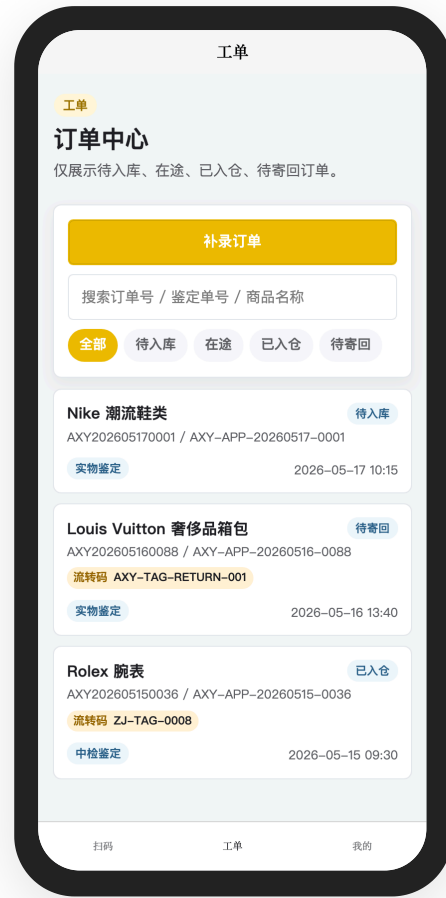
工单

工单

订单中心

仅展示待入库、在途、已入仓、待寄回订单。

补录订单

搜索订单号 / 鉴定单号 / 商品名称

全部 待入库 在途 已入仓 待寄回

Nike 潮流鞋类
待入库
AXY202605170001 / AXY-APP-20260517-0001
实物鉴定
2026-05-17 10:15

Louis Vuitton 奢侈品箱包
待寄回
AXY202605160088 / AXY-APP-20260516-0088
流转码 AXY-TAG-RETURN-001
实物鉴定
2026-05-16 13:40

Rolex 腕表
已入仓
AXY202605150036 / AXY-APP-20260515-0036
流转码 ZJ-TAG-0008
中检鉴定
2026-05-15 09:30

扫码 工单 我的